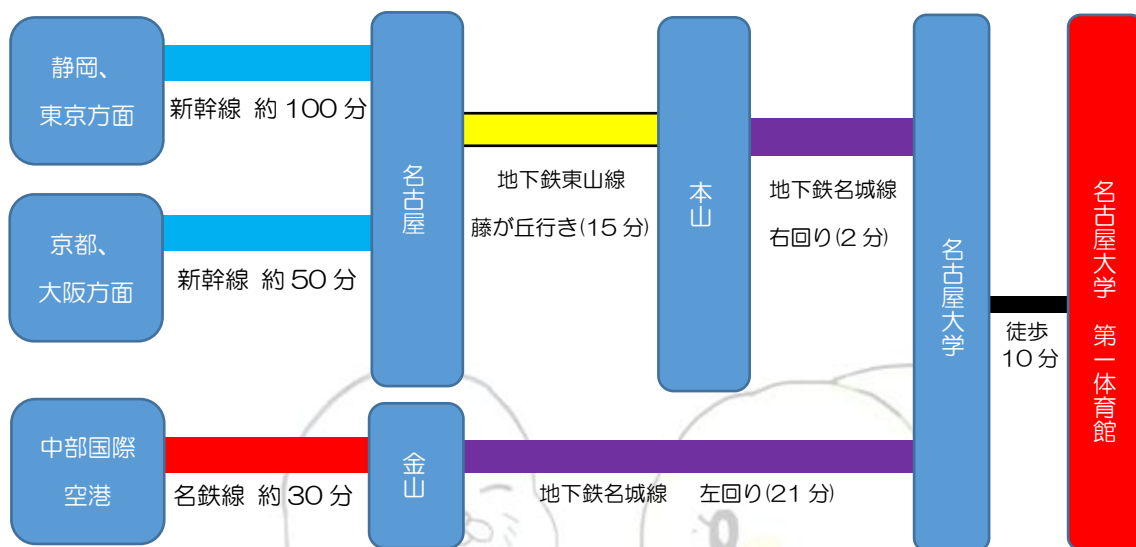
静岡、
東京方面

新幹線 約 100 分

京都、
大阪方面

新幹線 約 50 分

中部国際
空港

名鉄線 約 30 分

名古屋

金山

地下鉄東山線
藤が丘行き(15 分)

本山

地下鉄名城線
右回り(2 分)

地下鉄名城線 左回り(21 分)

名古屋大学

徒歩
10 分

名古屋大学 第一体育館